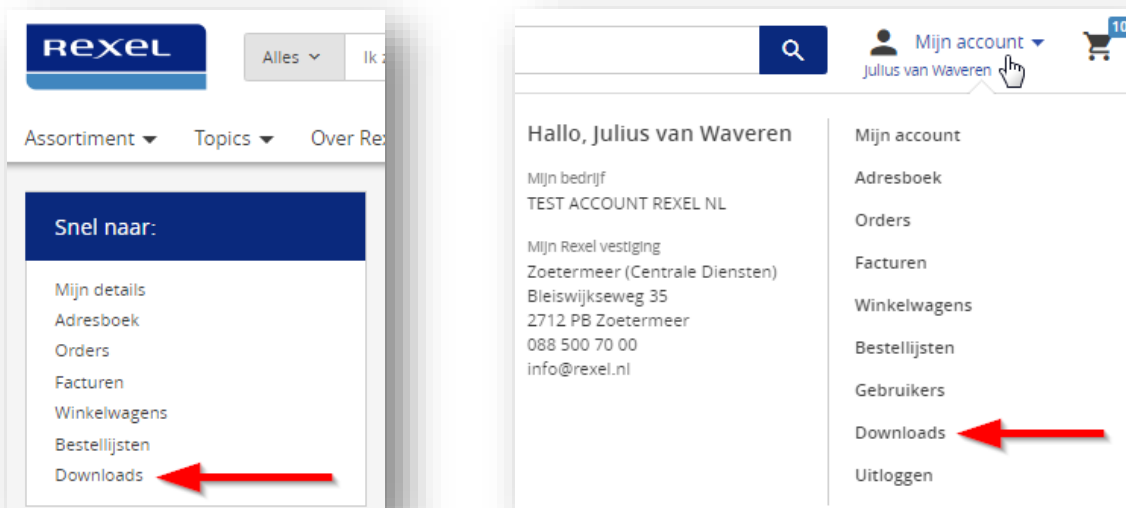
Rexel

Alles

Ik z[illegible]

Assortiment ▾ Topics ▾ Over Re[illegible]

Snel naar:

Mijn details
Adresboek
Orders
Facturen
Winkelwagens
Bestellijsten
Downloads

Mijn account ▾
Julius van Waveren

10

Hallo, Julius van Waveren

Mijn bedrijf
TEST ACCOUNT REXEL NL

Mijn Rexel vestiging
Zoetermeer (Centrale Diensten)
Bleiswijkseweg 35
2712 PB Zoetermeer
088 500 70 00
info@rexel.nl

Mijn account
Adresboek
Orders
Facturen
Winkelwagens
Bestellijsten
Gebruikers
Downloads
Uitloggen